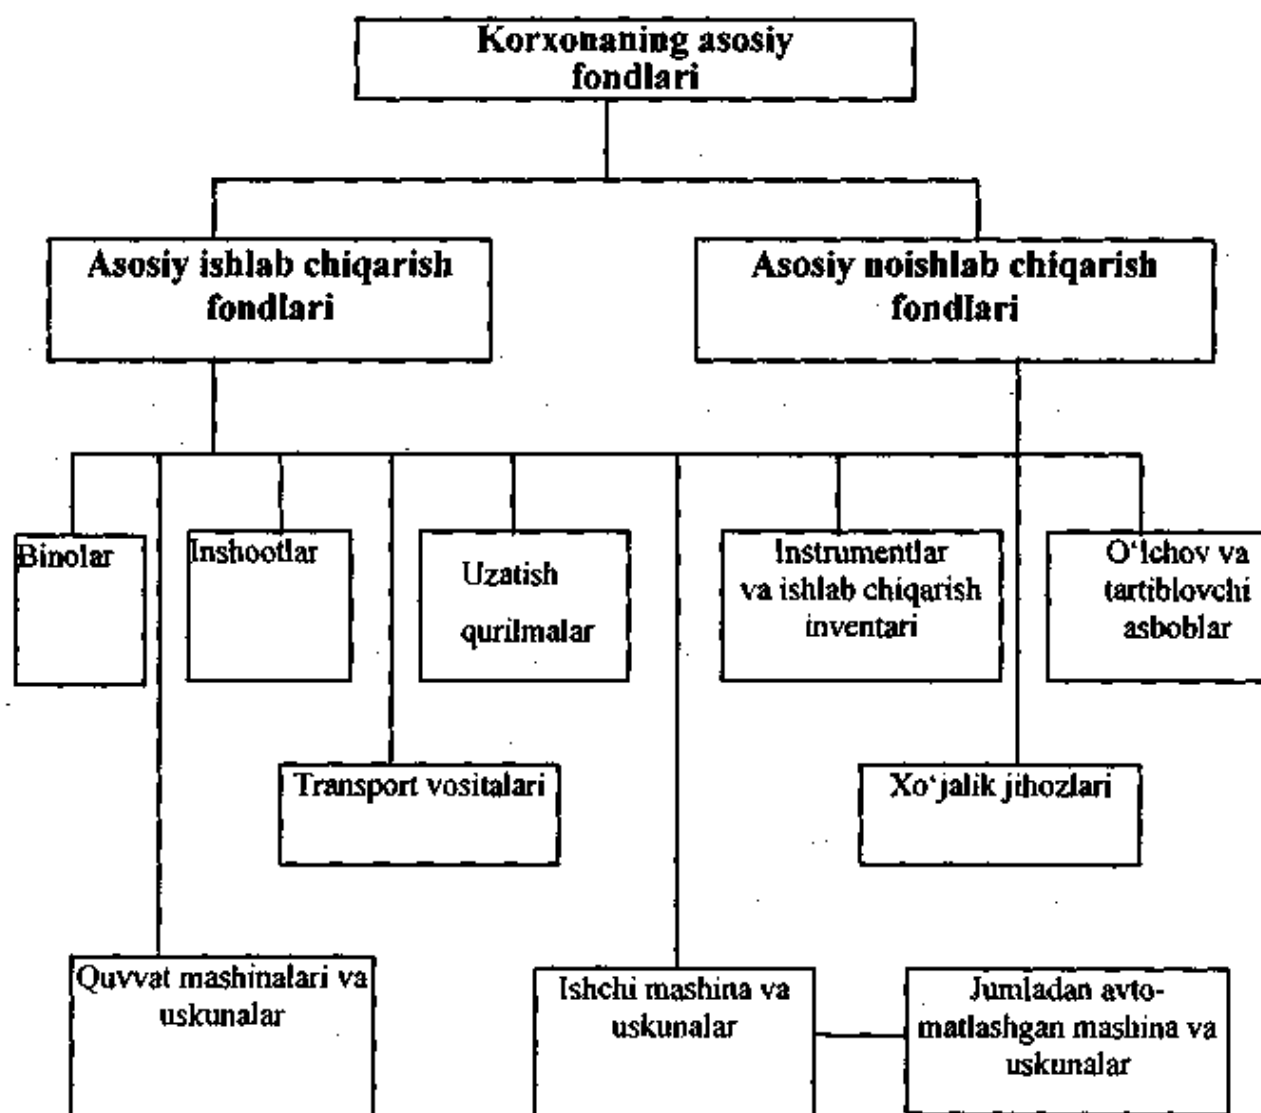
Korxonaning asosiy fondlari

Asosiy ishlab chiqarish fondlari

Asosiy noishlab chiqarish fondlari

Binolar

Inshootlar

Uzatish qurilmalar

Instrumentlar va ishlab chiqarish inventari

O‘lchov va tartiblovchi asboblar

Transport vositalari

Xo‘jalik jihozlari

Quvvat mashinalari va uskunalar

Ishchi mashina va uskunalar

Jumladan avtomatlashgan mashina va uskunalar